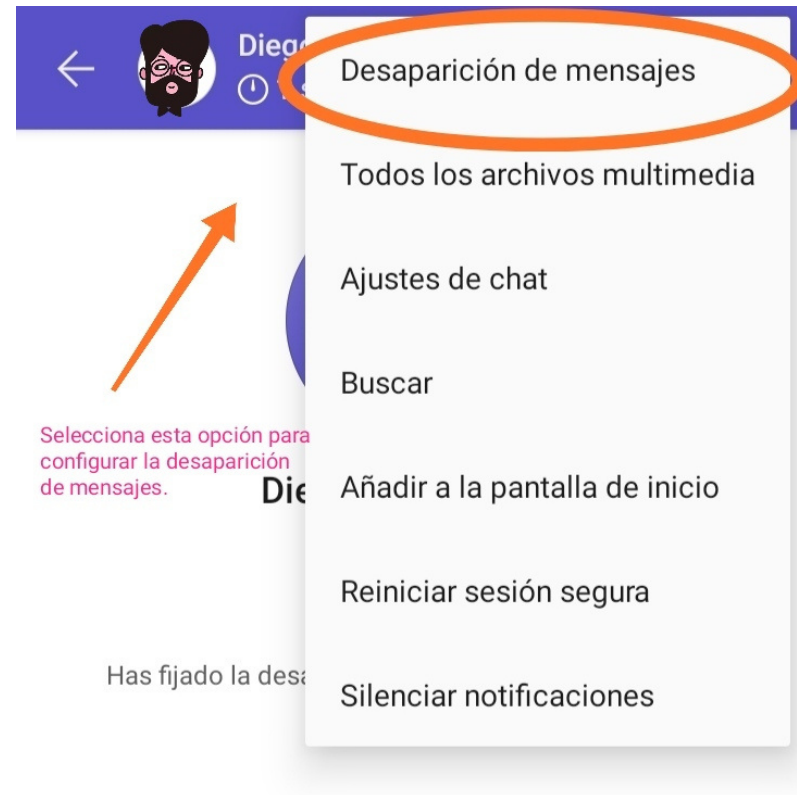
Dieg

Desaparición de mensajes

Todos los archivos multimedia

Ajustes de chat

Buscar

Añadir a la pantalla de inicio

Reiniciar sesión segura

Silenciar notificaciones

Selecciona esta opción para configurar la desaparición de mensajes.

Die

Has fijado la desa